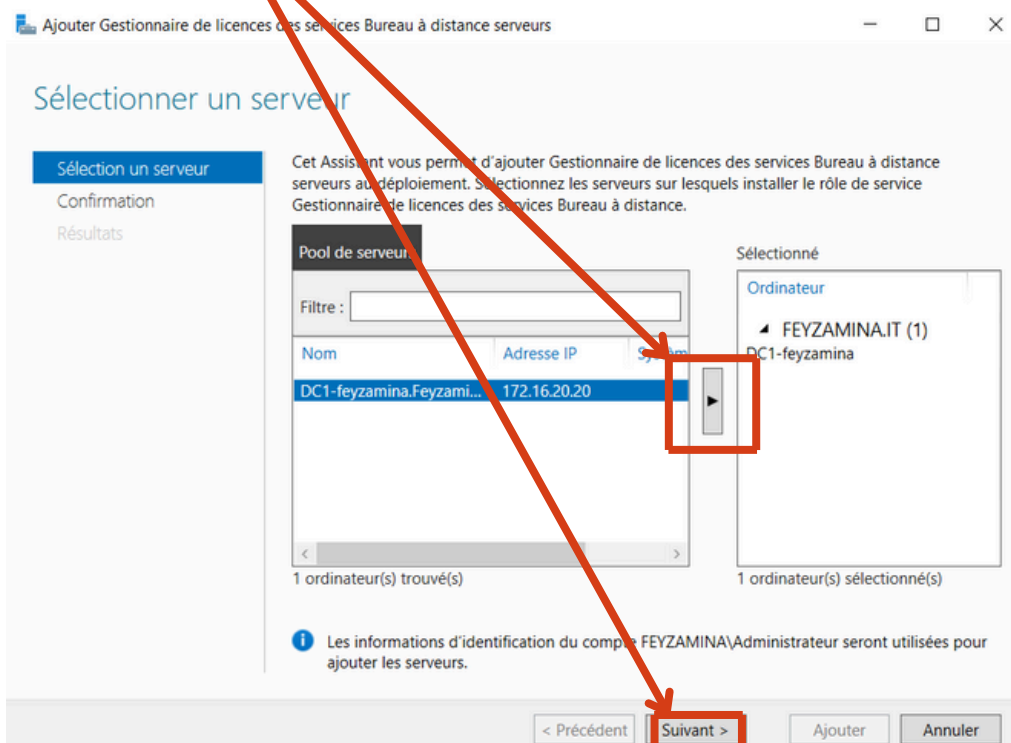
Ajouter Gestionnaire de licences des services Bureau à distance serveurs

Sélectionner un serveur

Sélection un serveur
Confirmation
Résultats

Cet Assistant vous permet d'ajouter Gestionnaire de licences des services Bureau à distance serveurs au déploiement. Sélectionnez les serveurs sur lesquels installer le rôle de service Gestionnaire de licences des services Bureau à distance.

Pool de serveurs

Filtre :

| Nom | Adresse IP | Systèm |
|---|---|---|
| DC1-feyzamina.Feyzami... | 172.16.20.20 | |

1 ordinateur(s) trouvé(s)

Sélectionné

Ordinateur

FEYZAMINA.IT (1)
DC1-feyzamina

1 ordinateur(s) sélectionné(s)

Les informations d'identification du compte FEYZAMINA\Administrateur seront utilisées pour ajouter les serveurs.

< Précédent
Suivant >
Ajouter
Annuler